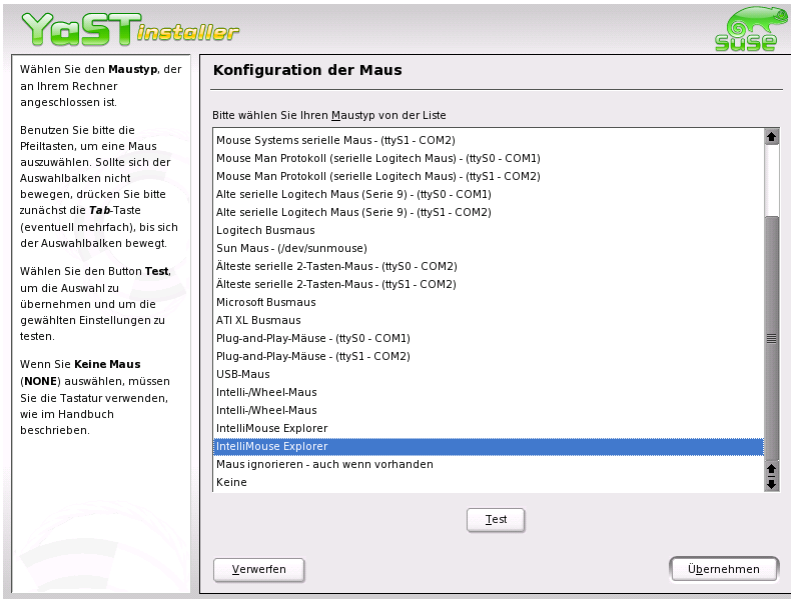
YaST installer

SuSE

Wählen Sie den **Maustyp**, der an Ihrem Rechner angeschlossen ist.

Benutzen Sie bitte die Pfeiltasten, um eine Maus auszuwählen. Sollte sich der Auswahlbalken nicht bewegen, drücken Sie bitte zunächst die ***Tab***-Taste (eventuell mehrfach), bis sich der Auswahlbalken bewegt.

Wählen Sie den Button **Test**, um die Auswahl zu übernehmen und um die gewählten Einstellungen zu testen.

Wenn Sie **Keine Maus** (**NONE**) auswählen, müssen Sie die Tastatur verwenden, wie im Handbuch beschrieben.

**Konfiguration der Maus**

Bitte wählen Sie Ihren Maustyp von der Liste

Mouse Systems serielle Maus - (ttyS1 - COM2)
Mouse Man Protokoll (serielle Logitech Maus) - (ttyS0 - COM1)
Mouse Man Protokoll (serielle Logitech Maus) - (ttyS1 - COM2)
Alte serielle Logitech Maus (Serie 9) - (ttyS0 - COM1)
Alte serielle Logitech Maus (Serie 9) - (ttyS1 - COM2)
Logitech Busmaus
Sun Maus - (/dev/sunmouse)
Älteste serielle 2-Tasten-Maus - (ttyS0 - COM2)
Älteste serielle 2-Tasten-Maus - (ttyS1 - COM2)
Microsoft Busmaus
ATI XL Busmaus
Plug-and-Play-Mäuse - (ttyS0 - COM1)
Plug-and-Play-Mäuse - (ttyS1 - COM2)
USB-Maus
Intelli-/Wheel-Maus
Intelli-/Wheel-Maus
IntelliMouse Explorer
IntelliMouse Explorer
Maus ignorieren - auch wenn vorhanden
Keine

Test

Verwerfen

Übernehmen